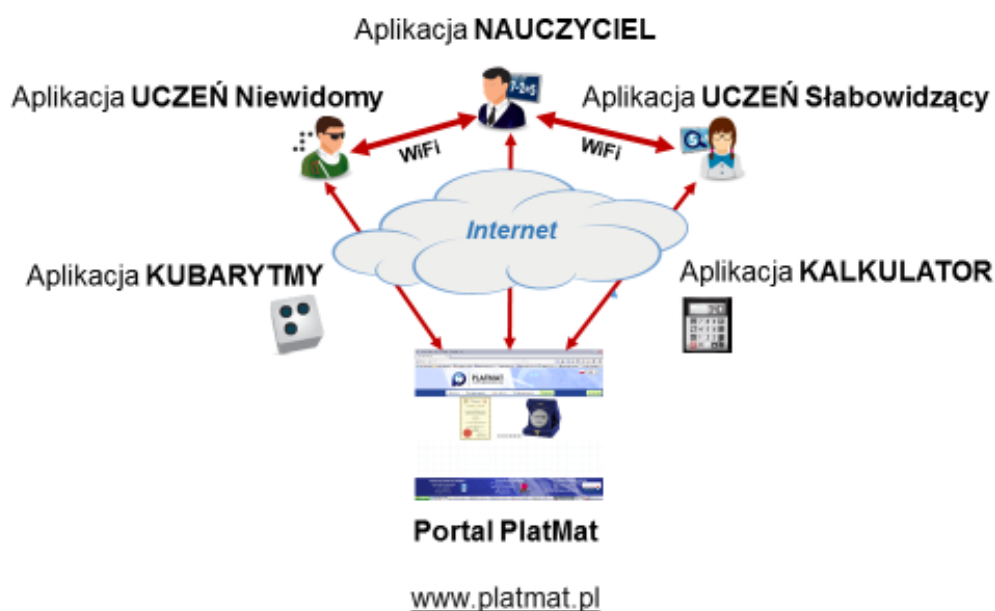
Aplikacja **NAUCZYCIEL**

Aplikacja **UCZEŃ Niewidomy**

Aplikacja **UCZEŃ Słabowidzący**

WiFi

WiFi

Internet

Aplikacja **KUBARYTMY**

Aplikacja **KALKULATOR**

PLATMAT

**Portal PlatMat**

www.platmat.pl